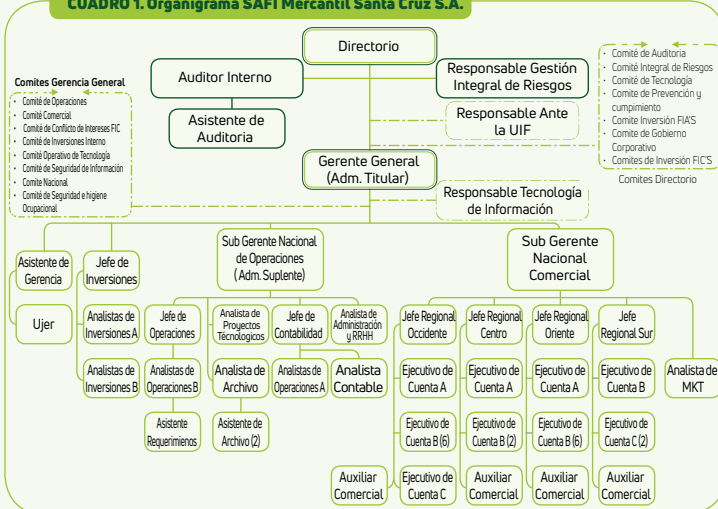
CUADRO 1. Organigrama SAFI Mercantil Santa Cruz S.A.

Directorio

Auditor Interno

Responsable Gestión Integral de Riesgos

Asistente de Auditoria

Responsable Ante la UIF

Comites Gerencia General
- Comité de Operaciones
- Comité Comercial
- Comité de Conflicto de Intereses FIC
- Comité de Inversiones Interno
- Comité Operativo de Tecnología
- Comité de Seguridad de Información
- Comite Nacional
- Comité de Seguridad e higiene Ocupacional

- Comité de Auditoria
- Comité Integral de Riesgos
- Comité de Tecnología
- Comité de Prevención y cumpimiento
- Comite Inversión FIA'S
- Comité de Gobierno Corporativo
- Comites de Inversión FIC'S

Comites Directorio

Gerente General (Adm. Titular)

Responsable Tecnología de Información

Asistente de Gerencia

Ujer

Jefe de Inversiones

Analistas de Inversiones A

Analistas de Inversiones B

Sub Gerente Nacional de Operaciones (Adm. Suplente)

Jefe de Operaciones

Analistas de Operaciones B

Asistente Requerimienos

Analista de Proyectos Técnologicos

Analista de Archivo

Asistente de Archivo (2)

Jefe de Contabilidad

Analistas de Operaciones A

Analista de Administración y RRHH

Analista Contable

Sub Gerente Nacional Comercial

Jefe Regional Occidente

Ejecutivo de Cuenta A

Ejecutivo de Cuenta B (6)

Ejecutivo de Cuenta C

Auxiliar Comercial

Jefe Regional Centro

Ejecutivo de Cuenta A

Ejecutivo de Cuenta B (2)

Auxiliar Comercial

Jefe Regional Oriente

Ejecutivo de Cuenta A

Ejecutivo de Cuenta B (6)

Auxiliar Comercial

Jefe Regional Sur

Ejecutivo de Cuenta B

Ejecutivo de Cuenta C (2)

Auxiliar Comercial

Analista de MKT